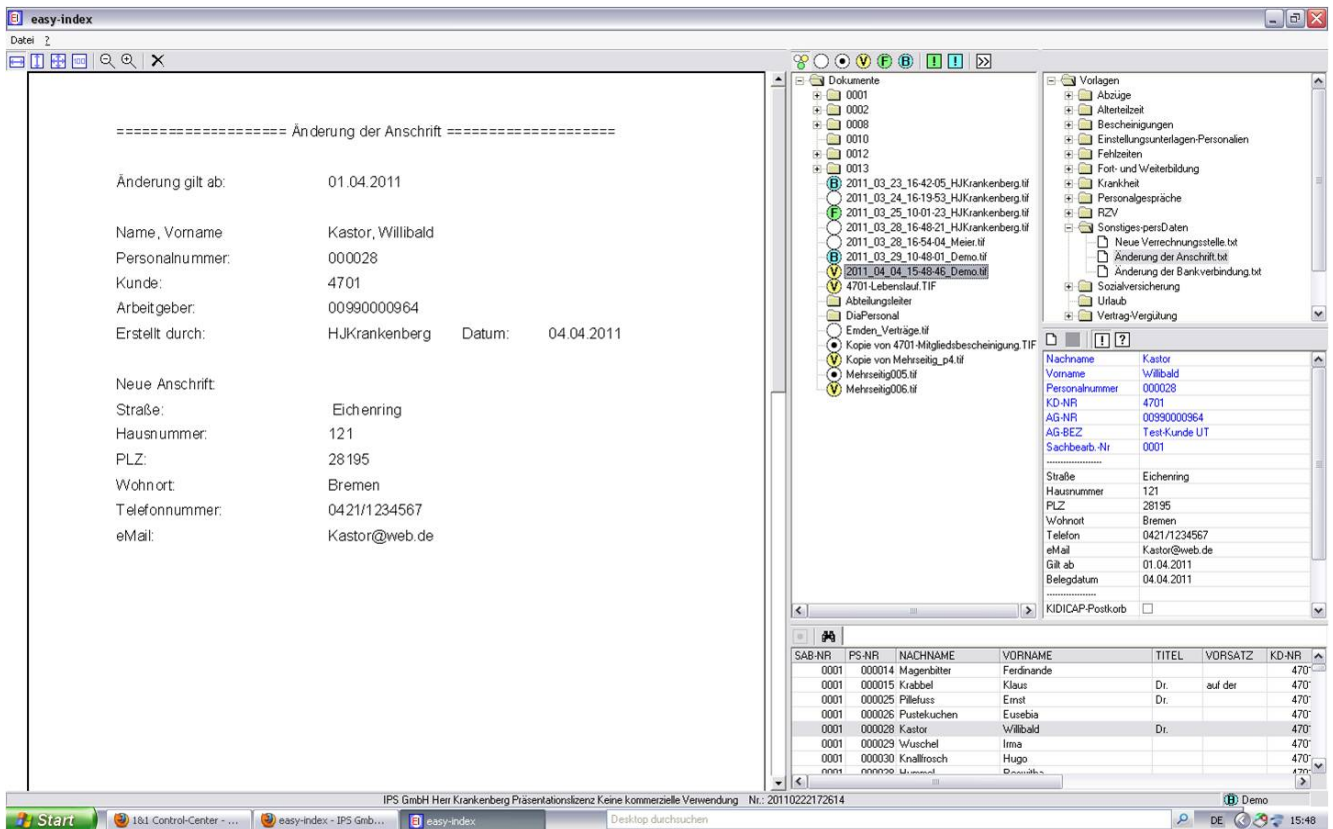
easy-index

Datei ?

=================== Änderung der Anschrift ===================

Änderung gilt ab: 01.04.2011

Name, Vorname Kastor, Willibald
Personalnummer: 000028
Kunde: 4701
Arbeitgeber: 00990000964
Erstellt durch: HJKrankenberg Datum: 04.04.2011

Neue Anschrift:
Straße: Eichenring
Hausnummer: 121
PLZ: 28195
Wohnort: Bremen
Telefonnummer: 0421/1234567
eMail: Kastor@web.de

Dokumente
0001
0002
0008
0010
0012
0013
2011_03_23_16-42-05_HJKrankenberg.tif
2011_03_24_16-19-53_HJKrankenberg.tif
2011_03_25_10-01-23_HJKrankenberg.tif
2011_03_28_16-48-21_HJKrankenberg.tif
2011_03_28_16-54-04_Meier.tif
2011_03_29_10-48-01_Demo.tif
2011_04_04_15-48-46_Demo.tif
4701-Lebenslauf.TIF
Abteilungsleiter
DiaPersonal
Emden_Verträge.tif
Kopie von 4701-Mitgliedsbescheinigung.TIF
Kopie von Mehrseitig_p4.tif
Mehrseitig005.tif
Mehrseitig006.tif

Vorlagen
Abzüge
Altersteilzeit
Bescheinigungen
Einstellungsunterlagen-Personalien
Fehlzeiten
Fort- und Weiterbildung
Krankheit
Personalgespräche
RZV
Sonstiges-persDaten
Neue Verrechnungsstelle.txt
Änderung der Anschrift.txt
Änderung der Bankverbindung.txt
Sozialversicherung
Urlaub
Vertrag-Vergütung

| | |
|---|---|
| Nachname | Kastor |
| Vorname | Willibald |
| Personalnummer | 000028 |
| KD-NR | 4701 |
| AG-NR | 00990000964 |
| AG-BEZ | Test-Kunde UT |
| Sachbearb.-Nr | 0001 |
| ------------------ | |
| Straße | Eichenring |
| Hausnummer | 121 |
| PLZ | 28195 |
| Wohnort | Bremen |
| Telefon | 0421/1234567 |
| eMail | Kastor@web.de |
| Gilt ab | 01.04.2011 |
| Belegdatum | 04.04.2011 |
| ------------------ | |
| KIDICAP-Postkorb | |

| SAB-NR | PS-NR | NACHNAME | VORNAME | TITEL | VORSATZ | KD-NR |
|---|---|---|---|---|---|---|
| 0001 | 000014 | Magenbitter | Ferdinande | | | 470 |
| 0001 | 000015 | Krabbel | Klaus | Dr. | auf der | 470 |
| 0001 | 000025 | Pillefuss | Ernst | Dr. | | 470 |
| 0001 | 000026 | Pustekuchen | Eusebia | | | 470 |
| 0001 | 000028 | Kastor | Willibald | Dr. | | 470 |
| 0001 | 000029 | Wuschel | Irma | | | 470 |
| 0001 | 000030 | Knallfrosch | Hugo | | | 470 |
| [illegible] | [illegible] | Hummel | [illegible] | | | 470 |

IPS GmbH Herr Krankenberg Präsentationslizenz Keine kommerzielle Verwendung Nr.: 20110222172614
Demo

Start 1&1 Control-Center - ... easy-index - IPS Gmb... easy-index Desktop durchsuchen DE 15:48